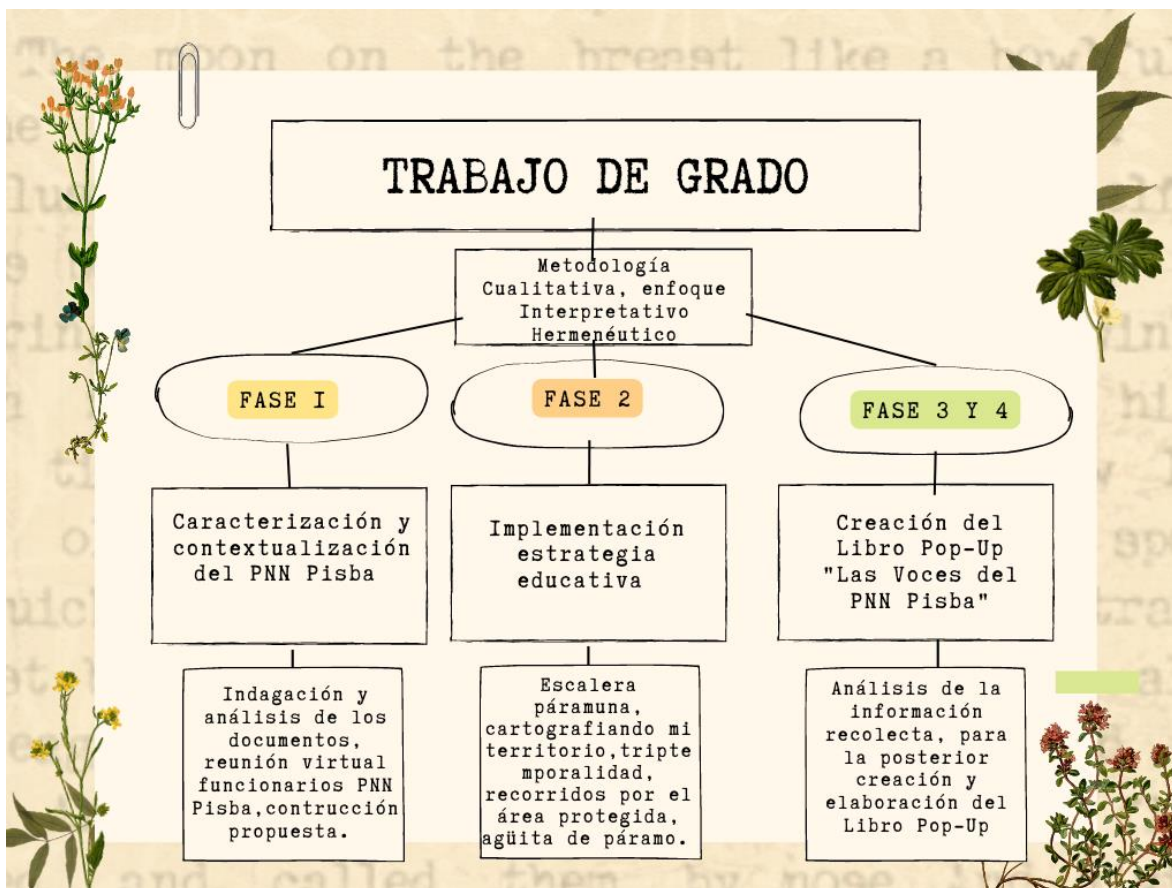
TRABAJO DE GRADO

Metodología Cualitativa, enfoque Interpretativo Hermenéutico

FASE I

FASE 2

FASE 3 Y 4

Caracterización y contextualización del PNN Pisba

Implementación estrategia educativa

Creación del Libro Pop-Up "Las Voces del PNN Pisba"

Indagación y análisis de los documentos, reunión virtual funcionarios PNN Pisba,contrucción propuesta.

Escalera páramuna, cartografiando mi territorio,triptemporalidad, recorridos por el área protegida, agüita de páramo.

Análisis de la información recolecta, para la posterior creación y elaboración del Libro Pop-Up